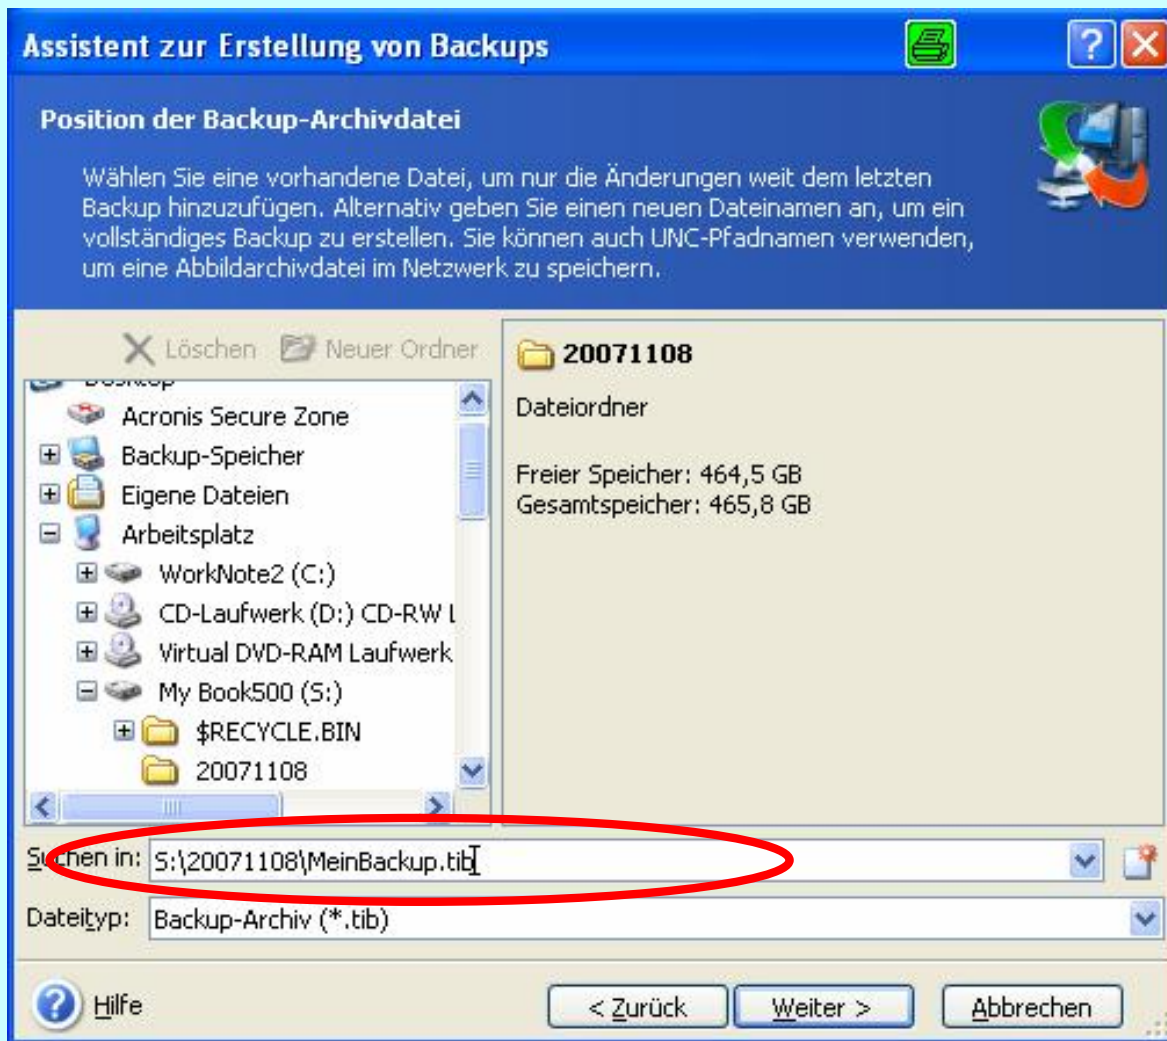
Assistent zur Erstellung von Backups

Position der Backup-Archivdatei

Wählen Sie eine vorhandene Datei, um nur die Änderungen weit dem letzten Backup hinzuzufügen. Alternativ geben Sie einen neuen Dateinamen an, um ein vollständiges Backup zu erstellen. Sie können auch UNC-Pfadnamen verwenden, um eine Abbildarchivdatei im Netzwerk zu speichern.

Löschen Neuer Ordner

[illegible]
Acronis Secure Zone
Backup-Speicher
Eigene Dateien
Arbeitsplatz
WorkNote2 (C:)
CD-Laufwerk (D:) CD-RW L
Virtual DVD-RAM Laufwerk
My Book500 (S:)
$RECYCLE.BIN
20071108

20071108
Dateiordner

Freier Speicher: 464,5 GB
Gesamtspeicher: 465,8 GB

Suchen in: S:\20071108\MeinBackup.tib

Dateityp: Backup-Archiv (*.tib)

Hilfe

< Zurück Weiter > Abbrechen